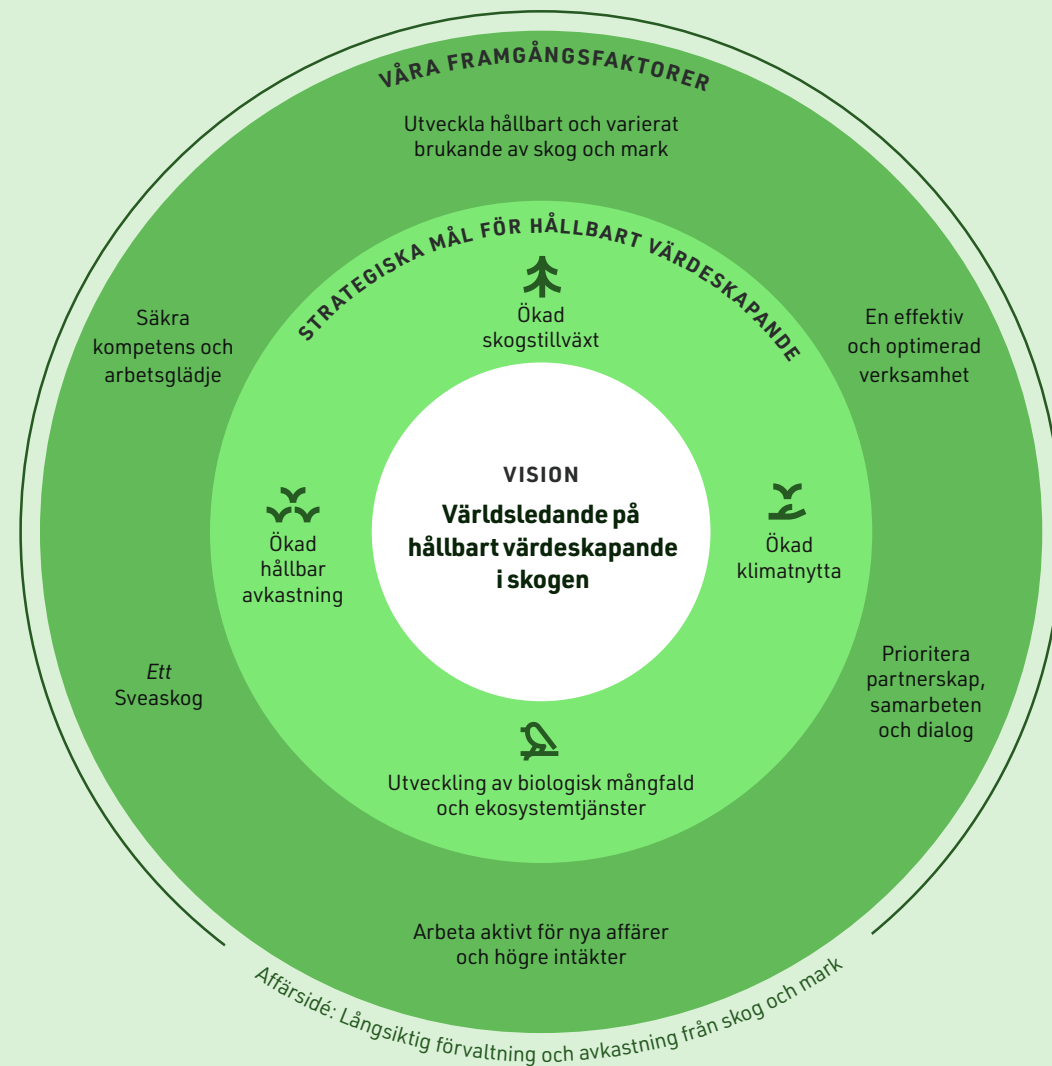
VÅRA FRAMGÅNGSFAKTORER

Utveckla hållbart och varierat brukande av skog och mark

STRATEGISKA MÅL FÖR HÅLLBART VÄRDESKAPANDE

Säkra kompetens och arbetsglädje

Ökad skogstillväxt

En effektiv och optimerad verksamhet

VISION

Världsledande på hållbart värdeskapande i skogen

Ökad hållbar avkastning

Ökad klimatnytta

*Ett* Sveaskog

Prioritera partnerskap, samarbeten och dialog

Utveckling av biologisk mångfald och ekosystemtjänster

Arbeta aktivt för nya affärer och högre intäkter

Affärsidé: Långsiktig förvaltning och avkastning från skog och mark